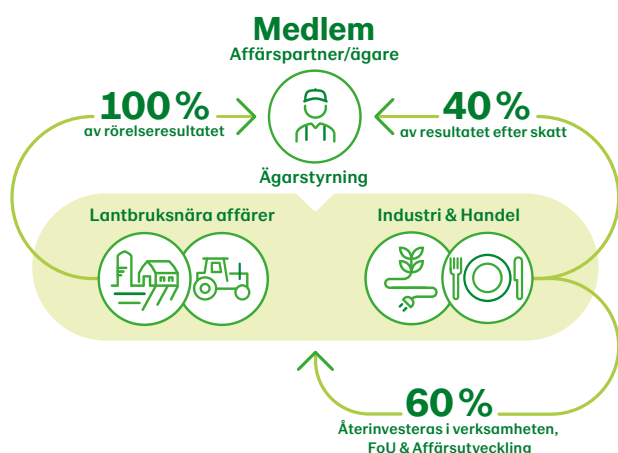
Medlem
Affärspartner/ägare

100 %
av rörelseresultatet

40 %
av resultatet efter skatt

Ägarstyrning

Lantbruksnära affärer

Industri & Handel

60 %
Återinvesteras i verksamheten, FoU & Affärsutveckling